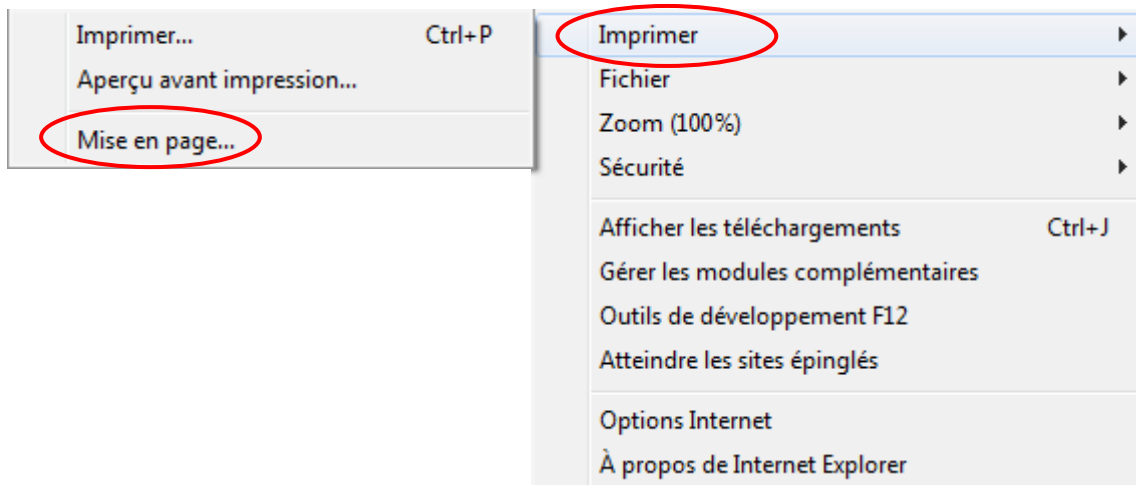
Imprimer... Ctrl+P
Aperçu avant impression...
Mise en page...

Imprimer
Fichier
Zoom (100%)
Sécurité

Afficher les téléchargements Ctrl+J
Gérer les modules complémentaires
Outils de développement F12
Atteindre les sites épinglés

Options Internet
À propos de Internet Explorer